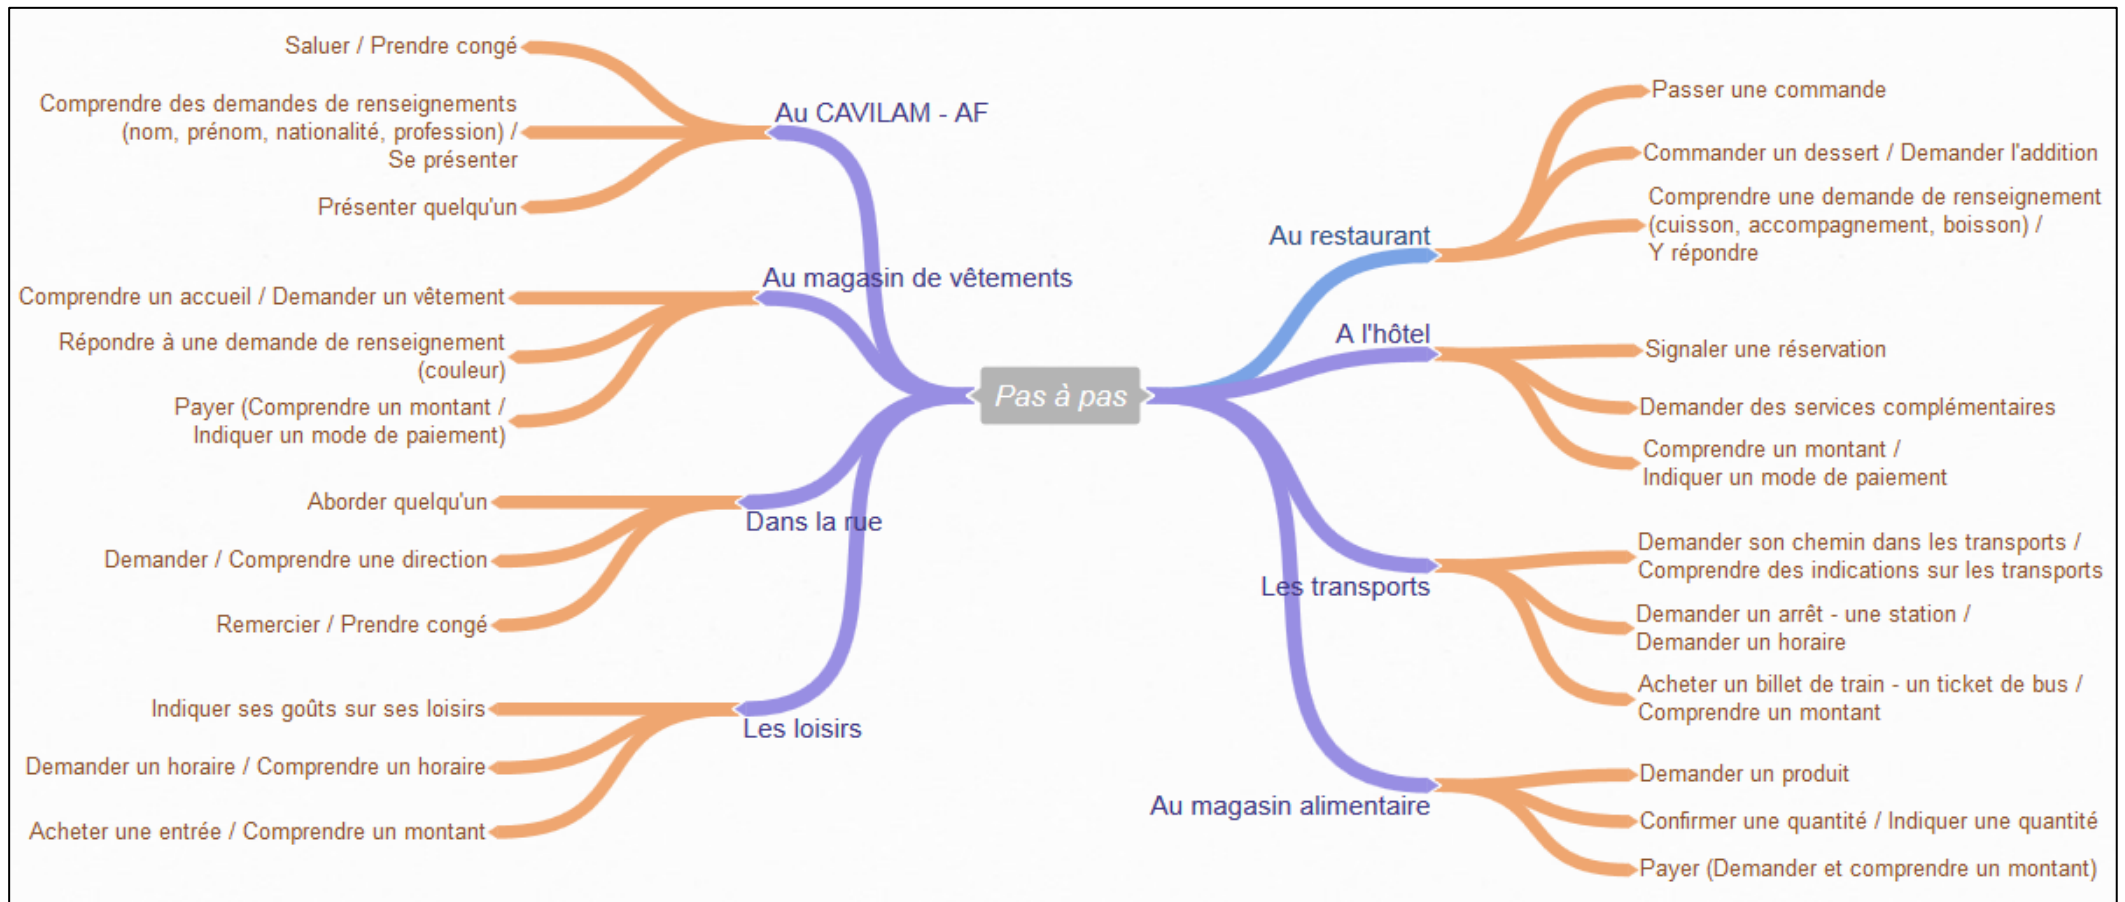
Pas à pas

Au CAVILAM - AF

Saluer / Prendre congé

Comprendre des demandes de renseignements (nom, prénom, nationalité, profession) / Se présenter

Présenter quelqu'un

Au magasin de vêtements

Comprendre un accueil / Demander un vêtement

Répondre à une demande de renseignement (couleur)

Payer (Comprendre un montant / Indiquer un mode de paiement)

Dans la rue

Aborder quelqu'un

Demander / Comprendre une direction

Remercier / Prendre congé

Les loisirs

Indiquer ses goûts sur ses loisirs

Demander un horaire / Comprendre un horaire

Acheter une entrée / Comprendre un montant

Au restaurant

Passer une commande

Commander un dessert / Demander l'addition

Comprendre une demande de renseignement (cuisson, accompagnement, boisson) / Y répondre

A l'hôtel

Signaler une réservation

Demander des services complémentaires

Comprendre un montant / Indiquer un mode de paiement

Les transports

Demander son chemin dans les transports / Comprendre des indications sur les transports

Demander un arrêt - une station / Demander un horaire

Acheter un billet de train - un ticket de bus / Comprendre un montant

Au magasin alimentaire

Demander un produit

Confirmer une quantité / Indiquer une quantité

Payer (Demander et comprendre un montant)